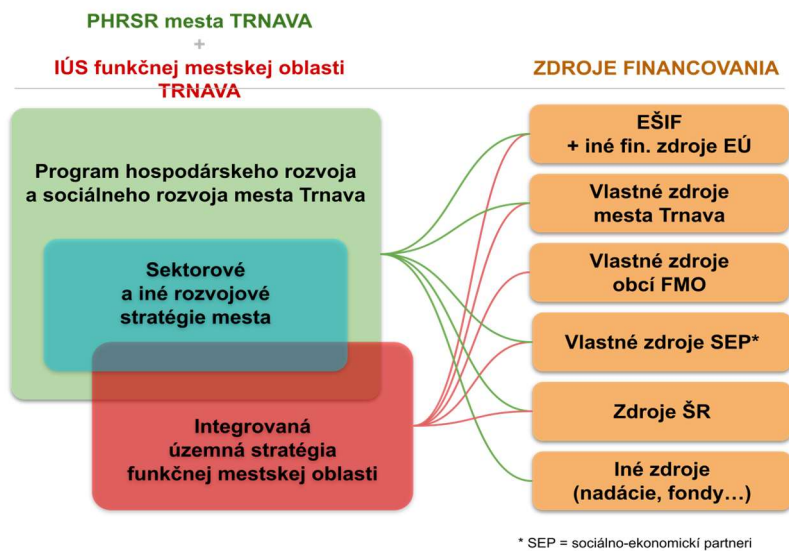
PHRSR mesta TRNAVA
+
IÚS funkčnej mestskej oblasti TRNAVA

ZDROJE FINANCOVANIA

Program hospodárskeho rozvoja a sociálneho rozvoja mesta Trnava

Sektorové a iné rozvojové stratégie mesta

Integrovaná územná stratégia funkčnej mestskej oblasti

EŠIF + iné fin. zdroje EÚ

Vlastné zdroje mesta Trnava

Vlastné zdroje obcí FMO

Vlastné zdroje SEP*

Zdroje ŠR

Iné zdroje (nadácie, fondy…)

* SEP = sociálno-ekonomickí partneri